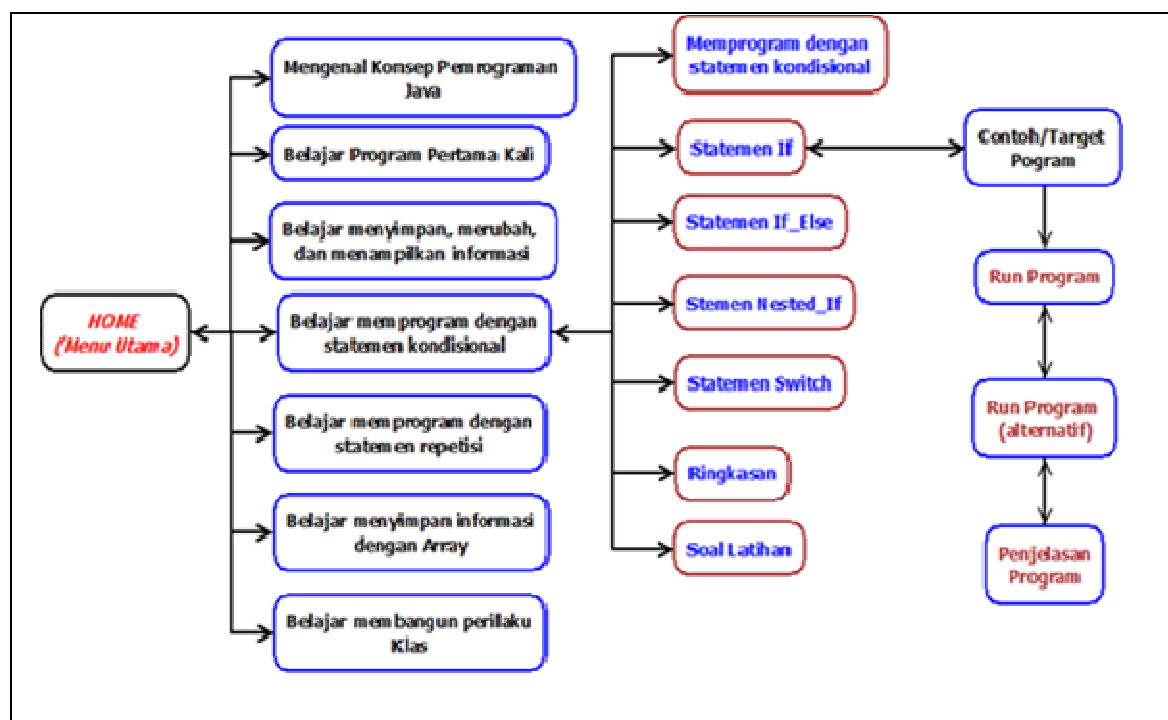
HOME
(Menu Utama)

Mengenal Konsep Pemrograman Java

Belajar Program Pertama Kali

Belajar menyimpan, merubah, dan menampilkan informasi

Belajar memprogram dengan statemen kondisional

Belajar memprogram dengan statemen repetisi

Belajar menyimpan informasi dengan Array

Belajar membangun perillaku Klas

Memprogram dengan statemen kondisional

Statemen If

Statemen If_Else

Stemen Nested_If

Statemen Switch

Ringkasan

Soal Latihan

Contoh/Target Pogram

Run Program

Run Program (alternatif)

Penjelasan Program